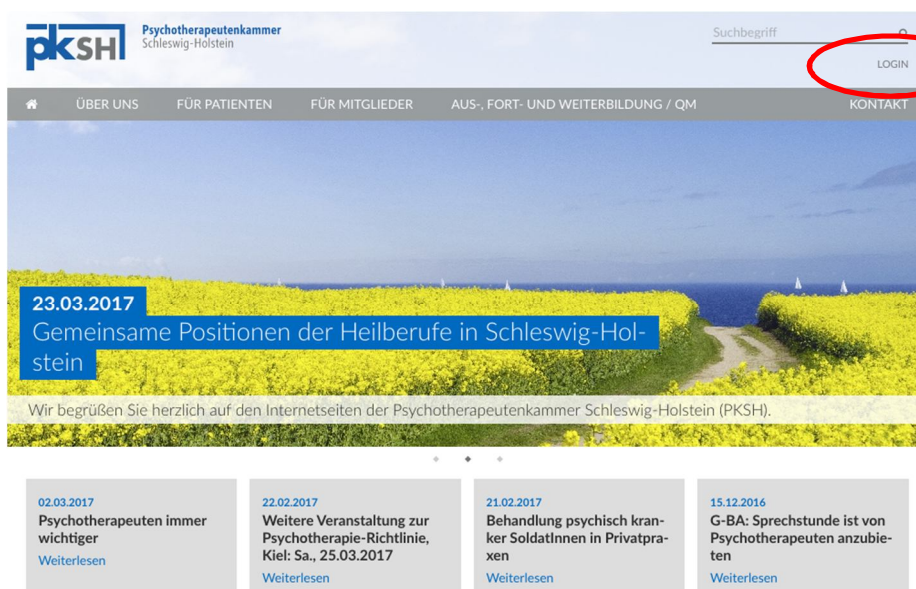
pkSH Psychotherapeutenkammer Schleswig-Holstein

Suchbegriff

LOGIN

ÜBER UNS FÜR PATIENTEN FÜR MITGLIEDER AUS-, FORT- UND WEITERBILDUNG / QM KONTAKT

23.03.2017
Gemeinsame Positionen der Heilberufe in Schleswig-Holstein

Wir begrüßen Sie herzlich auf den Internetseiten der Psychotherapeutenkammer Schleswig-Holstein (PKSH).

02.03.2017
Psychotherapeuten immer wichtiger
Weiterlesen

22.02.2017
Weitere Veranstaltung zur Psychotherapie-Richtlinie, Kiel: Sa., 25.03.2017
Weiterlesen

21.02.2017
Behandlung psychisch kranker SoldatInnen in Privatpraxen
Weiterlesen

15.12.2016
G-BA: Sprechstunde ist von Psychotherapeuten anzubieten
Weiterlesen